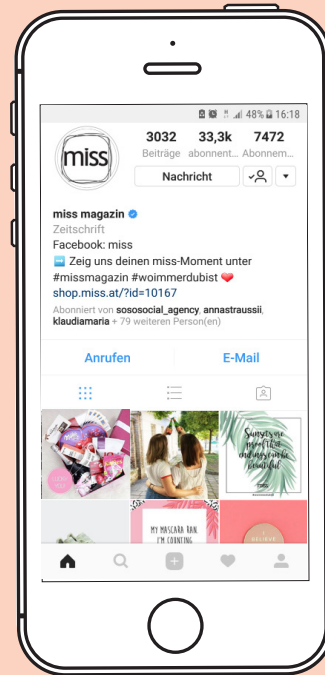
48% 16:18

miss

3032 Beiträge
33,3k abonnent...
7472 Abonnem...

Nachricht

miss magazin
Zeitschrift
Facebook: miss
➡️ Zeig uns deinen miss-Moment unter #missmagazin #woimmerdubist ❤️
shop.miss.at/?id=10167
Abonniert von sososocial_agency, annastraussii, klaudiamaria + 79 weiteren Person(en)

Anrufen
E-Mail

Summer was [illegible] beautiful

MY MASCARA RAN, I'M COUNTING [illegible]

I BELIEVE